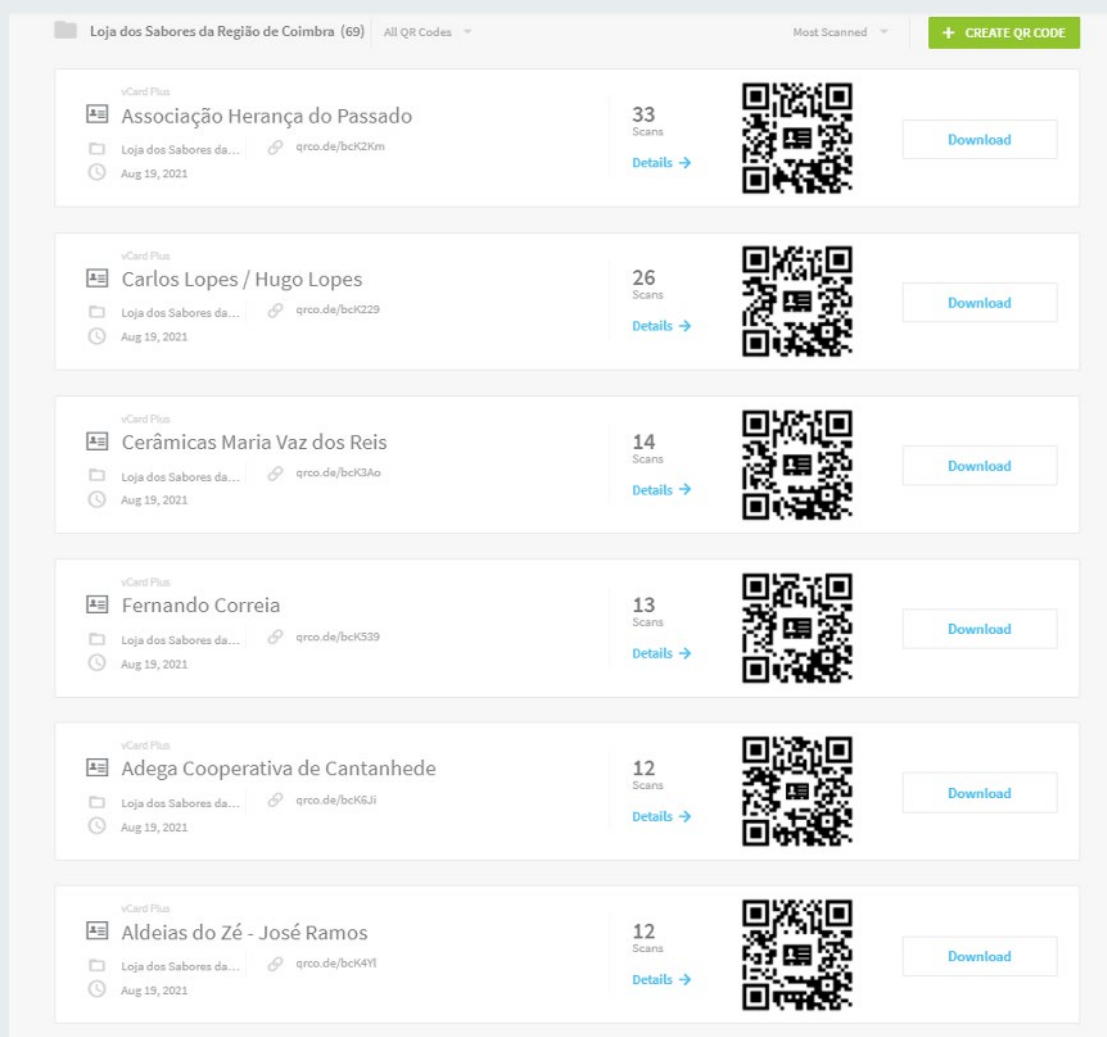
Loja dos Sabores da Região de Coimbra (69) All QR Codes

Most Scanned

+ CREATE QR CODE

vCard Plus
Associação Herança do Passado
Loja dos Sabores da... qrco.de/bcK2Km
Aug 19, 2021
33
Scans
Details →
Download

vCard Plus
Carlos Lopes / Hugo Lopes
Loja dos Sabores da... qrco.de/bcK229
Aug 19, 2021
26
Scans
Details →
Download

vCard Plus
Cerâmicas Maria Vaz dos Reis
Loja dos Sabores da... qrco.de/bcK3Ao
Aug 19, 2021
14
Scans
Details →
Download

vCard Plus
Fernando Correia
Loja dos Sabores da... qrco.de/bcK539
Aug 19, 2021
13
Scans
Details →
Download

vCard Plus
Adega Cooperativa de Cantanhede
Loja dos Sabores da... qrco.de/bcK6Ji
Aug 19, 2021
12
Scans
Details →
Download

vCard Plus
Aldeias do Zé - José Ramos
Loja dos Sabores da... qrco.de/bcK4Yl
Aug 19, 2021
12
Scans
Details →
Download